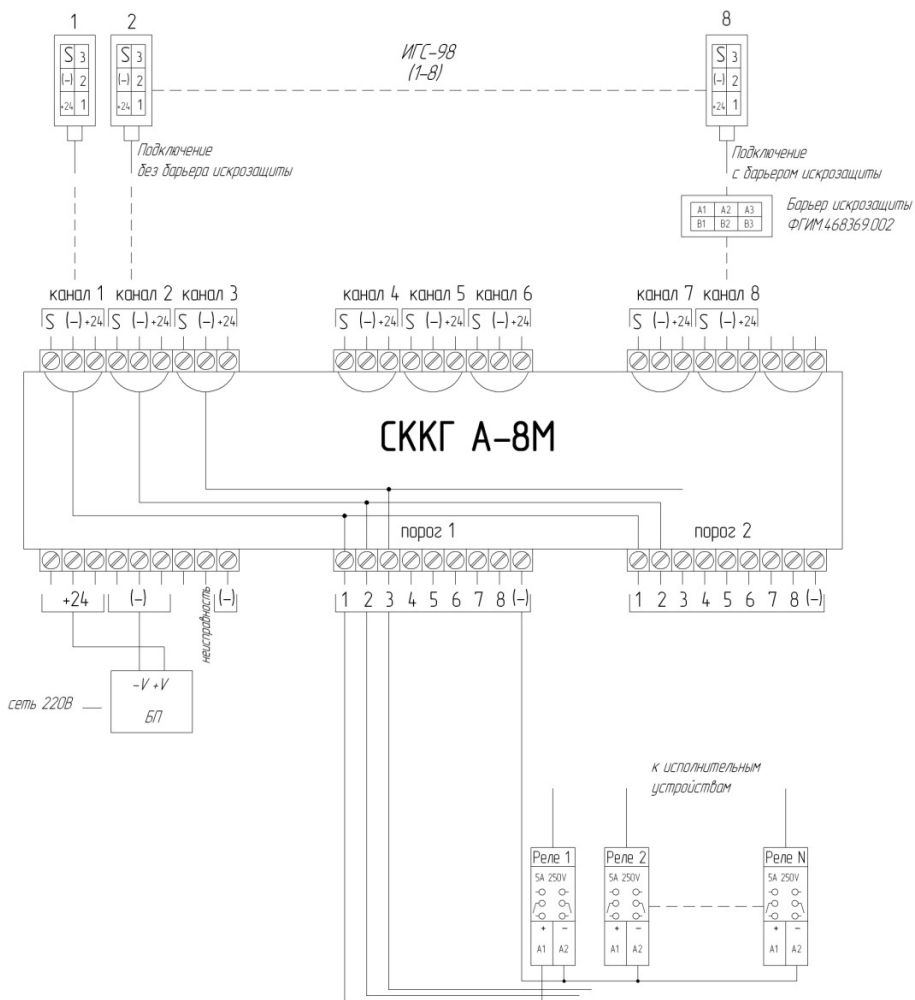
1 2 8

S 3
(–) 2
+24 1

S 3
(–) 2
+24 1

S 3
(–) 2
+24 1

ИГС-98
(1–8)

Подключение
без барьера искрозащиты

Подключение
с барьером искрозащиты

Барьер искрозащиты
ФГИМ.468369.002

| A1 | A2 | A3 |
|---|---|---|
| B1 | B2 | B3 |

канал 1 канал 2 канал 3
S (–) +24 S (–) +24 S (–) +24

канал 4 канал 5 канал 6
S (–) +24 S (–) +24 S (–) +24

канал 7 канал 8
S (–) +24 S (–) +24

СККГ А-8М

порог 1

порог 2

+24 (–) неисправность (–)

1 2 3 4 5 6 7 8 (–)

1 2 3 4 5 6 7 8 (–)

сеть 220В

–V +V
БП

к исполнительным
устройствам

Реле 1
5A 250V
+ –
A1 A2

Реле 2
5A 250V
+ –
A1 A2

Реле N
5A 250V
+ –
A1 A2